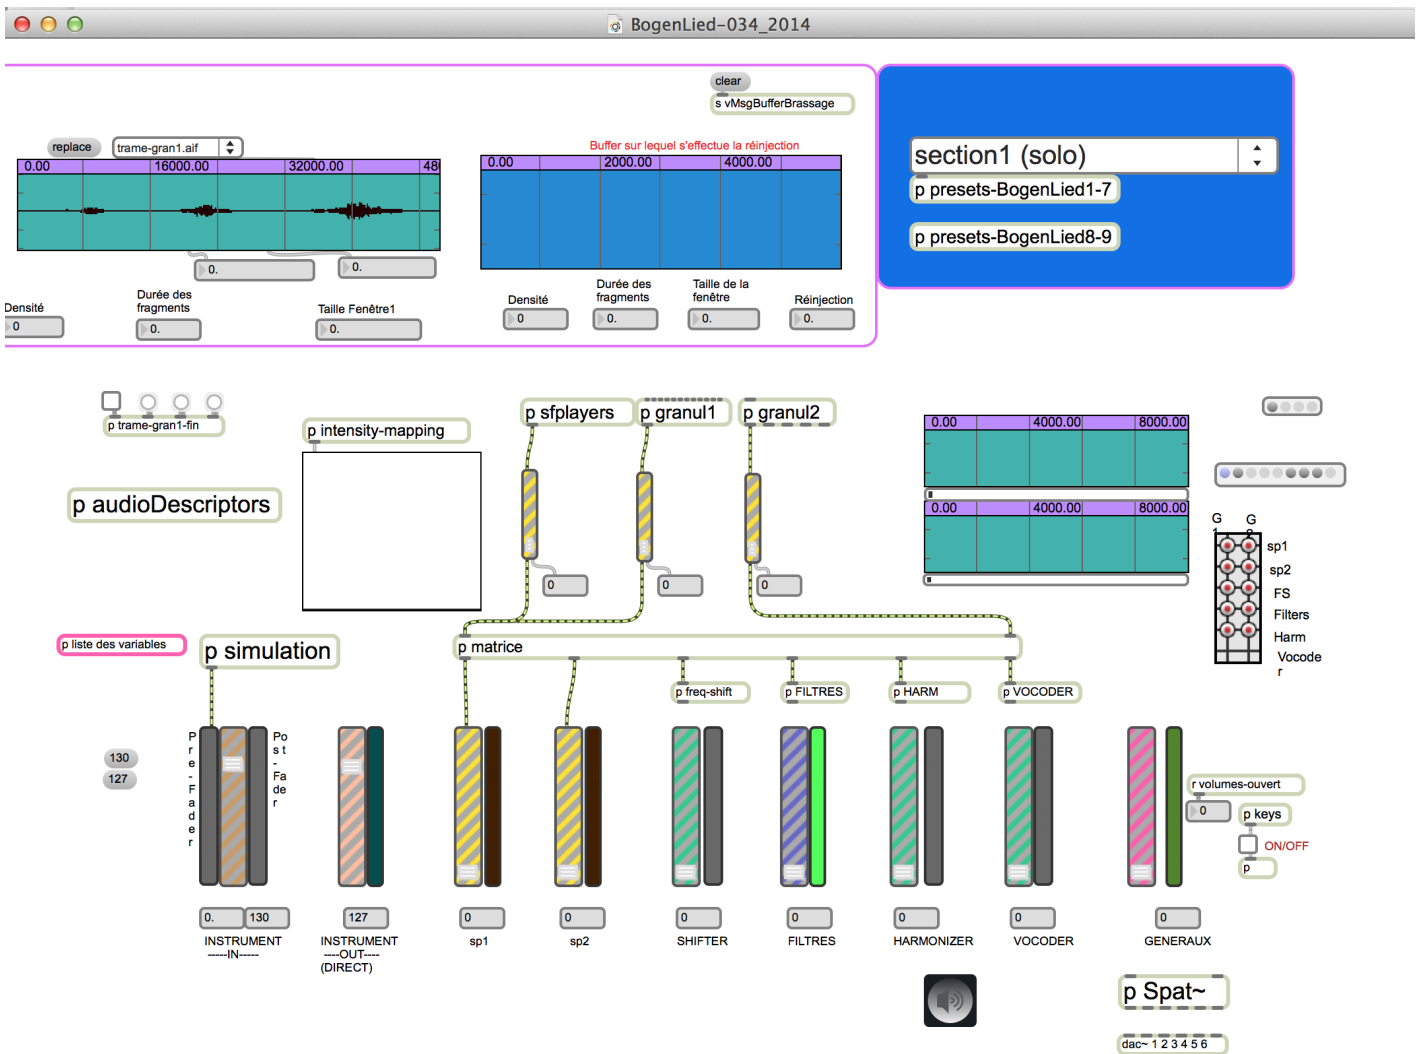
BogenLied-034_2014

clear
s vMsgBufferBrassage

replace
trame-gran1.aif
0.00
16000.00
32000.00
48
0.
0.

Buffer sur lequel s'effectue la réinjection
0.00
2000.00
4000.00

Densité
0
Durée des fragments
0.
Taille Fenêtre1
0.

Densité
0
Durée des fragments
0.
Taille de la fenêtre
0.
Réinjection
0.

section1 (solo)
p presets-BogenLied1-7
p presets-BogenLied8-9

p trame-gran1-fin
p intensity-mapping
p sfplayers
p granul1
p granul2
0
0
0

0.00
4000.00
8000.00
0.00
4000.00
8000.00

p audioDescriptors

G
G
sp1
sp2
FS
Filters
Harm
Vocoder

p liste des variables
p simulation
p matrice
p freq-shift
p FILTRES
p HARM
p VOCODER

130
127
Pre-Fader
Post-Fader

r volumes-ouvert
0
p keys
ON/OFF
p

0.
130
127
0
0
0
0
0
0
0

INSTRUMENT -----IN-----
INSTRUMENT ----OUT---- (DIRECT)
sp1
sp2
SHIFTER
FILTRES
HARMONIZER
VOCODER
GENERAUX

p Spat~
dac~ 1 2 3 4 5 6